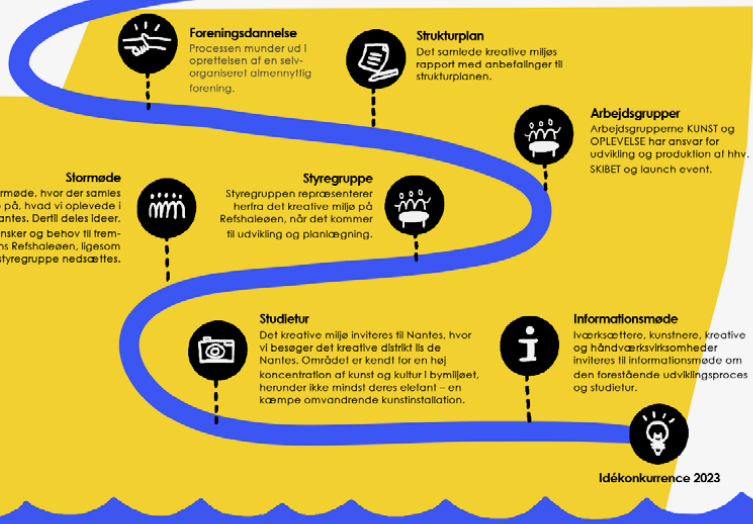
Foreningsdannelse
Processen munder ud i oprettelsen af en selvorganiseret almennyttig forening.

Strukturplan
Det samlede kreative miljøs rapport med anbefalinger til strukturplanen.

Arbejdsgrupper
Arbejdsgrupperne KUNST og OPLEVELSE har ansvar for udvikling og produktion af hhv. SKIBET og launch event.

Stormøde
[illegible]rmøde, hvor der samles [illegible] på, hvad vi oplevede i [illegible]antes. Dertil deles ideer, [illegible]nsker og behov til fremtidens Refshaleøen, ligesom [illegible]tyregruppe nedsættes.

Styregruppe
Styregruppen repræsenterer hertra det kreative miljø på Refshaleøen, når det kommer til udvikling og planlægning.

Studietur
Det kreative miljø inviteres til Nantes, hvor vi besøger det kreative district Ils de Nantes. Området er kendt for en høj koncentration af kunst og kultur i bymiljøet, herunder ikke mindst deres elefant – en kæmpe omvandrende kunstinstallation.

Informationsmøde
Iværksættere, kunstnere, kreative og håndværksvirksomheder inviteres til informationsmøde om den forestående udviklingsproces og studietur.

Idékonkurrence 2023